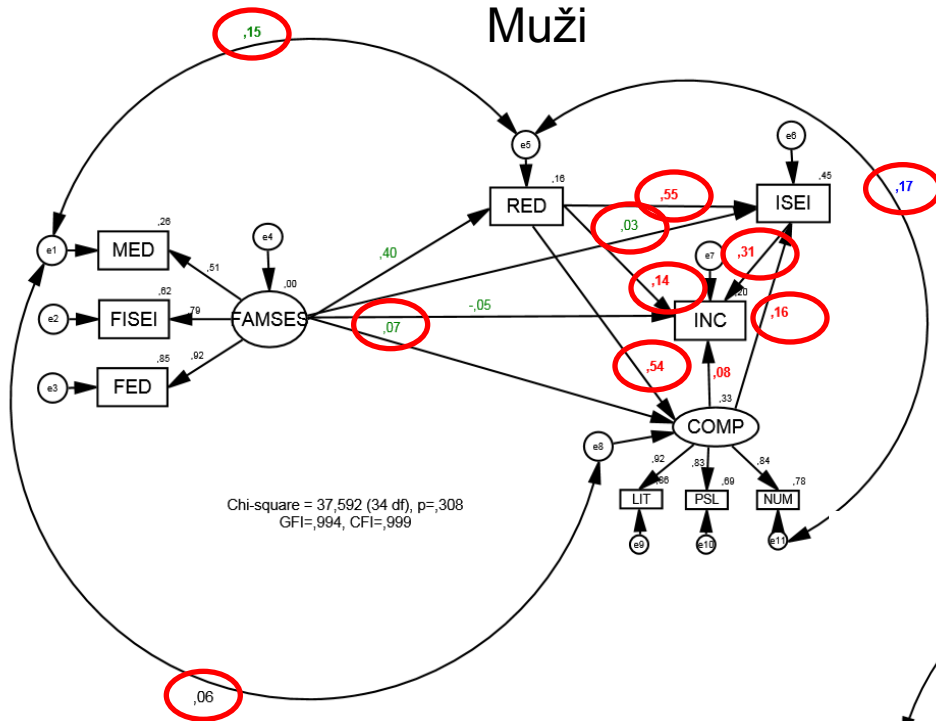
Muži

,15

e5

,16

RED

,55

ISEI

,45

e6

,17

e1

,26

MED

e4

,00

,51

,40

,03

e7

,31

,20

,14

e2

,62

FISEI

,79

FAMSES

-,05

,07

INC

,16

e3

,85

FED

,92

,54

,08

,33

e8

COMP

,92

,83

,84

,86

,69

,78

LIT

PSL

NUM

e9

e10

e11

Chi-square = 37,592 (34 df), p=,308
GFI=,994, CFI=,999

,06